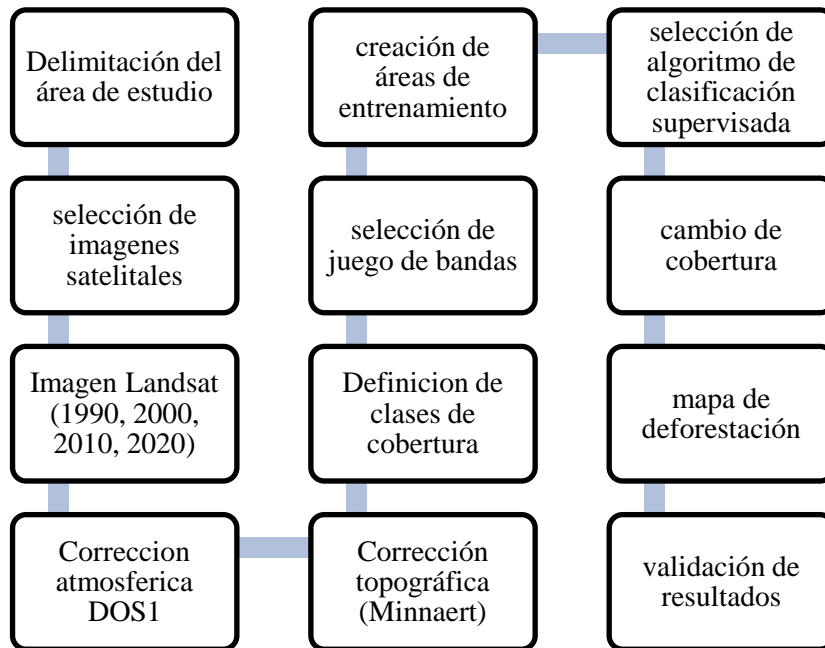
Delimitación del área de estudio

selección de imagenes satelitales

Imagen Landsat (1990, 2000, 2010, 2020)

Correccion atmosferica DOS1

Corrección topográfica (Minnaert)

Definicion de clases de cobertura

selección de juego de bandas

creación de áreas de entrenamiento

selección de algoritmo de clasificación supervisada

cambio de cobertura

mapa de deforestación

validación de resultados